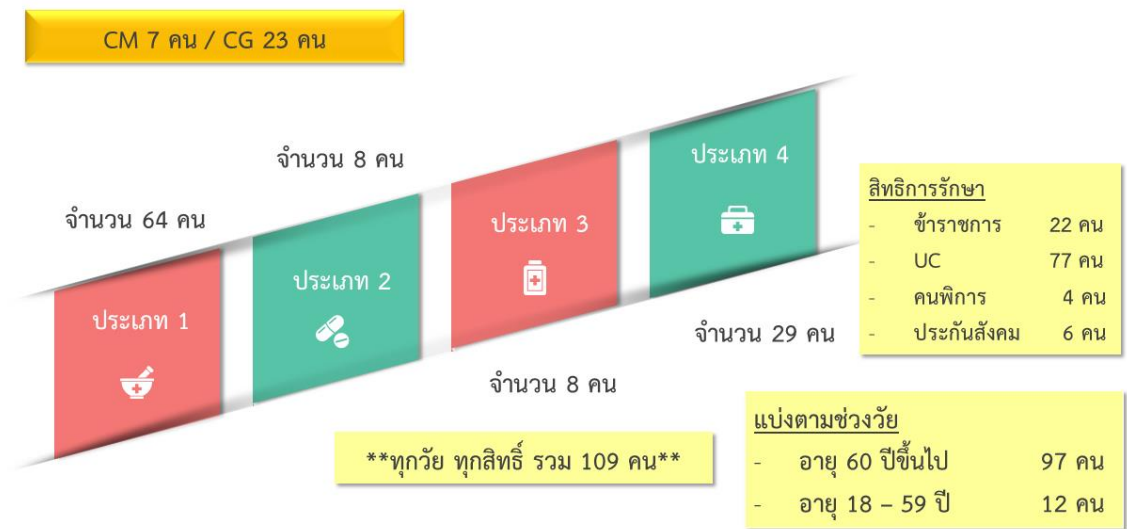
CM 7 คน / CG 23 คน

จำนวน 64 คน

ประเภท 1

จำนวน 8 คน

ประเภท 2

ประเภท 3

จำนวน 8 คน

ประเภท 4

จำนวน 29 คน

สิทธิการรักษา
- ข้าราชการ 22 คน
- UC 77 คน
- คนพิการ 4 คน
- ประกันสังคม 6 คน

**ทุกวัย ทุกสิทธิ์ รวม 109 คน**

แบ่งตามช่วงวัย
- อายุ 60 ปีขึ้นไป 97 คน
- อายุ 18 – 59 ปี 12 คน